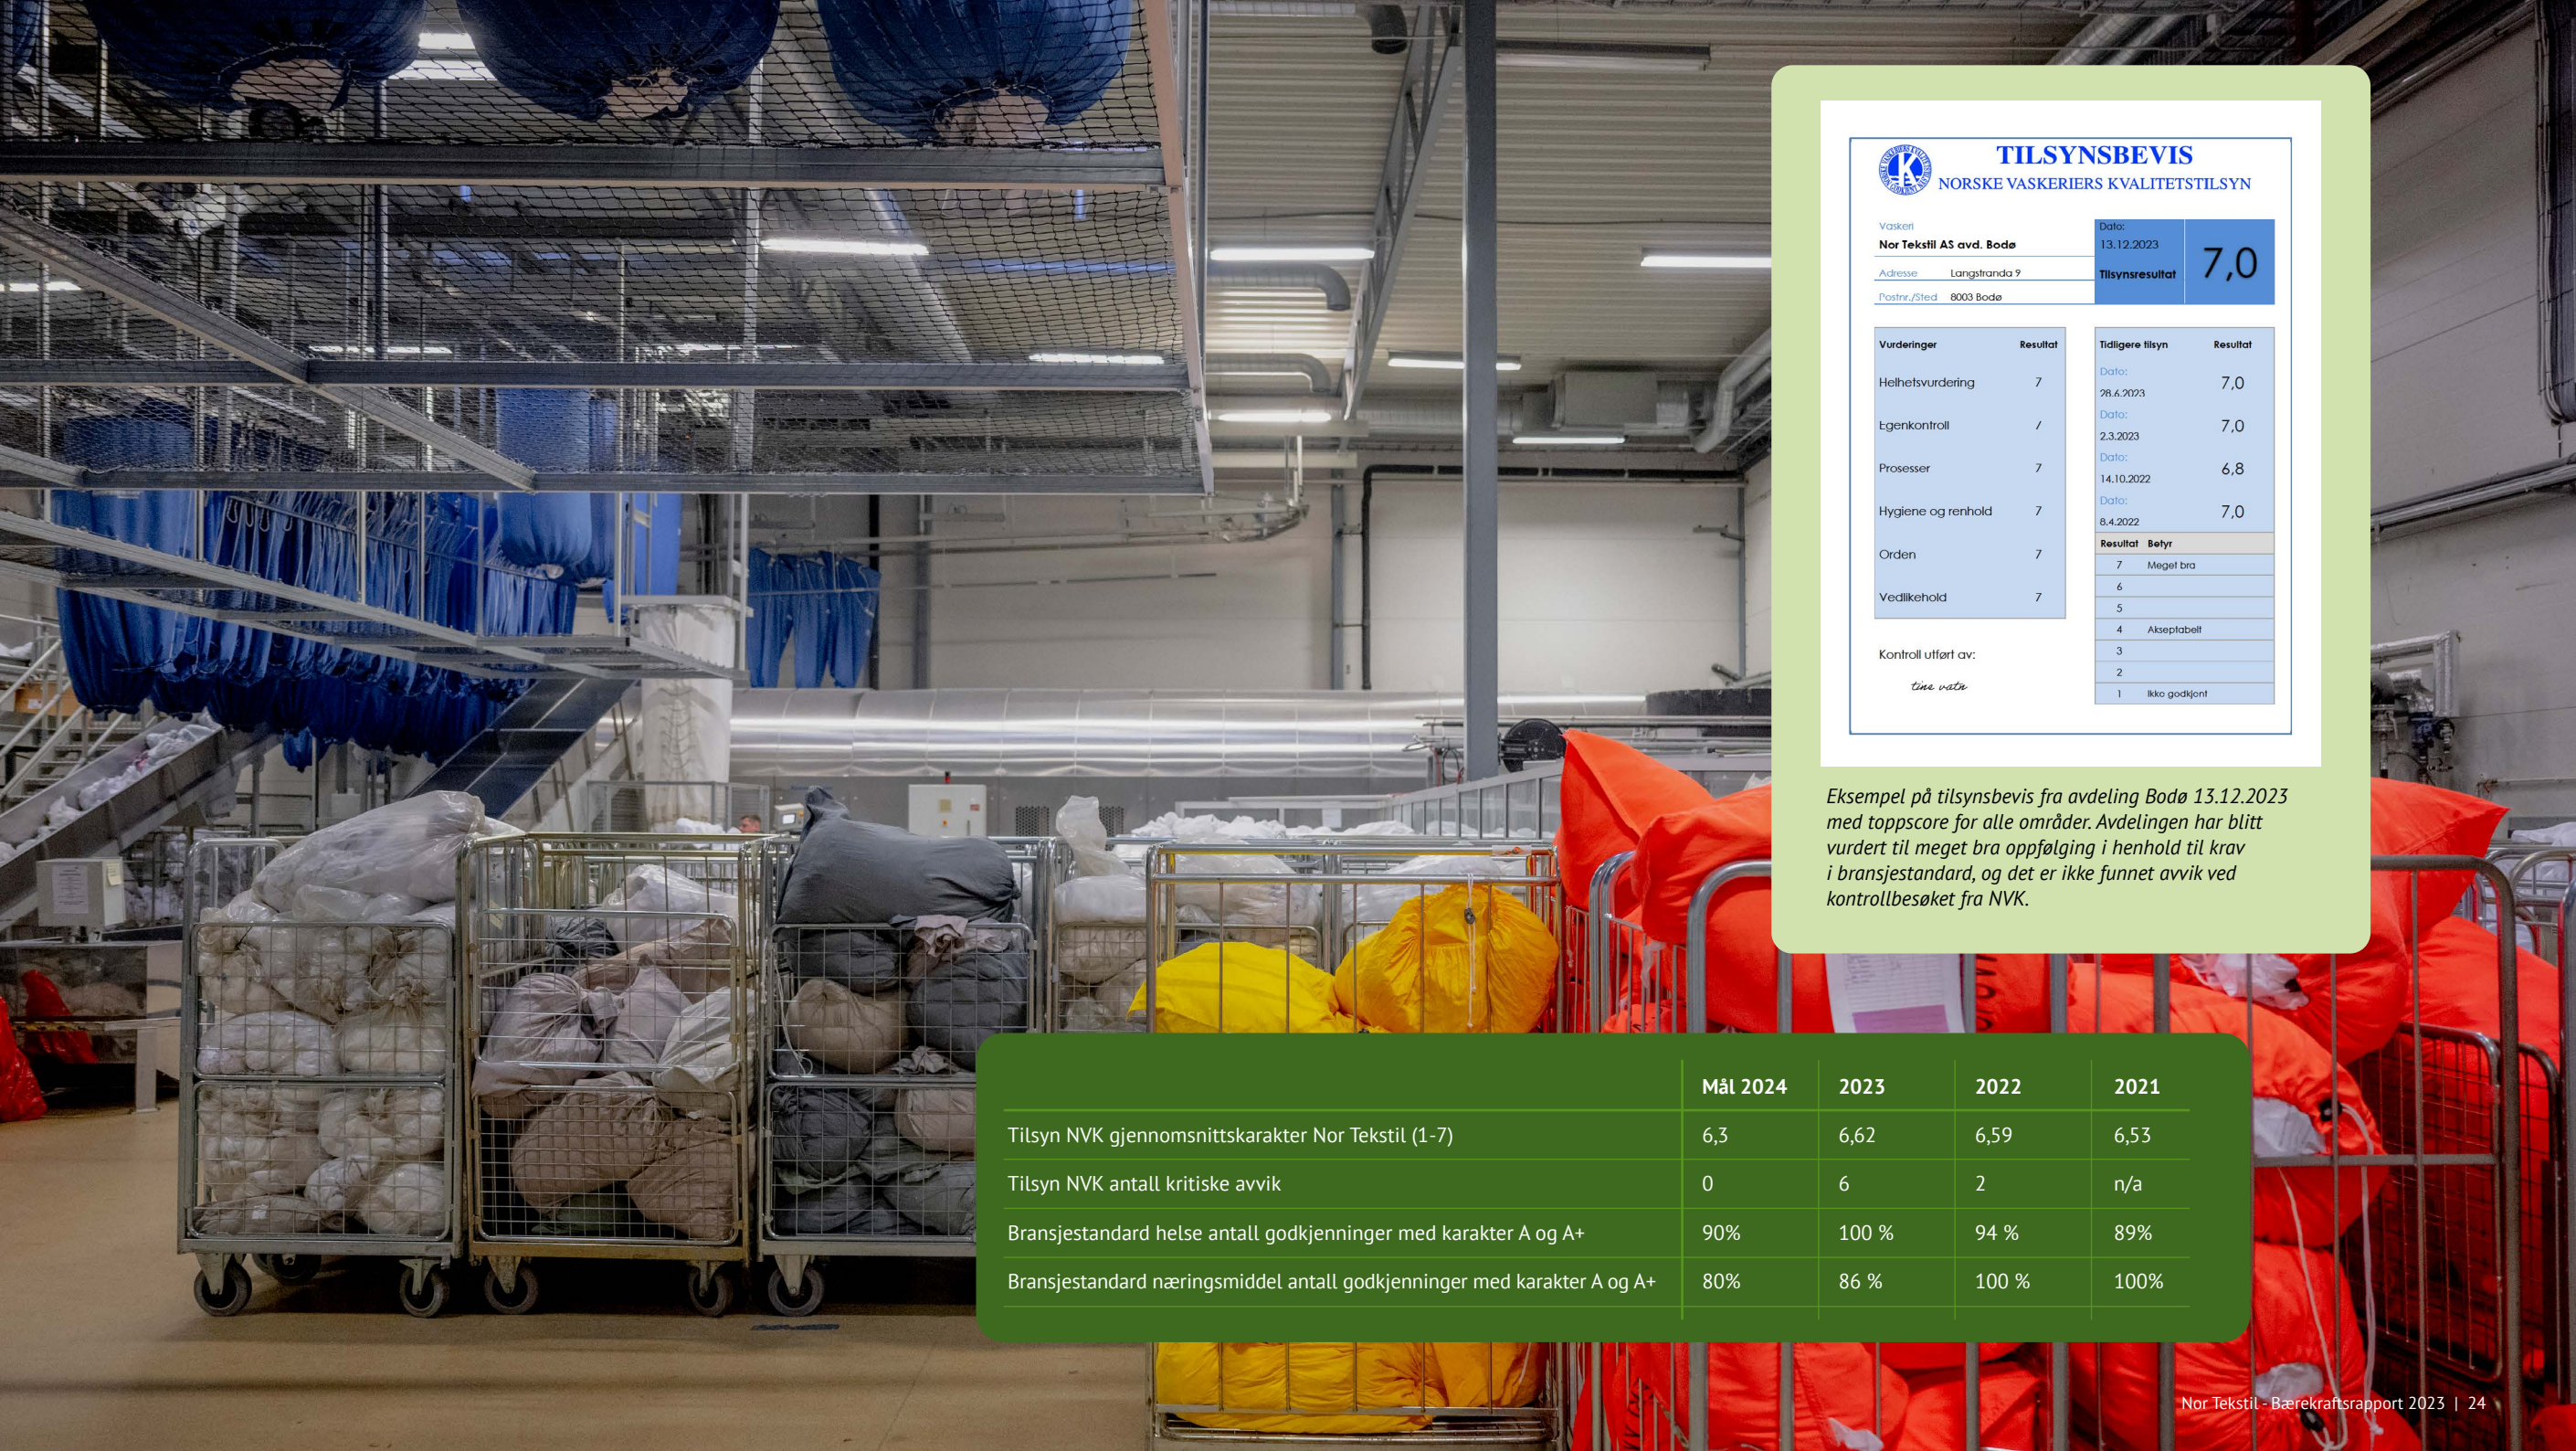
TILSYNSBEVIS
NORSKE VASKERIERS KVALITETSTILSYN

Vaskeri
Nor Tekstil AS avd. Bodø
Adresse Langstranda 9
Postnr./Sted 8003 Bodø

Dato:
13.12.2023
Tilsynsresultat
7,0

| Vurderinger | Resultat |
|---|---|
| Helhetsvurdering | 7 |
| Egenkontroll | 7 |
| Prosesser | 7 |
| Hygiene og renhold | 7 |
| Orden | 7 |
| Vedlikehold | 7 |

| Tidligere tilsyn | Resultat |
|---|---|
| Dato: 28.6.2023 | 7,0 |
| Dato: 2.3.2023 | 7,0 |
| Dato: 14.10.2022 | 6,8 |
| Dato: 8.4.2022 | 7,0 |

| Resultat | Betyr |
|---|---|
| 7 | Meget bra |
| 6 | |
| 5 | |
| 4 | Akseptabelt |
| 3 | |
| 2 | |
| 1 | Ikke godkjent |

Kontroll utført av:
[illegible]

Eksempel på tilsynsbevis fra avdeling Bodø 13.12.2023 med toppscore for alle områder. Avdelingen har blitt vurdert til meget bra oppfølging i henhold til krav i bransjestandard, og det er ikke funnet avvik ved kontrollbesøket fra NVK.

| | Mål 2024 | 2023 | 2022 | 2021 |
|---|---|---|---|---|
| Tilsyn NVK gjennomsnittskarakter Nor Tekstil (1-7) | 6,3 | 6,62 | 6,59 | 6,53 |
| Tilsyn NVK antall kritiske avvik | 0 | 6 | 2 | n/a |
| Bransjestandard helse antall godkjenninger med karakter A og A+ | 90% | 100 % | 94 % | 89% |
| Bransjestandard næringsmiddel antall godkjenninger med karakter A og A+ | 80% | 86 % | 100 % | 100% |

Nor Tekstil - Bærekraftsrapport 2023 | 24